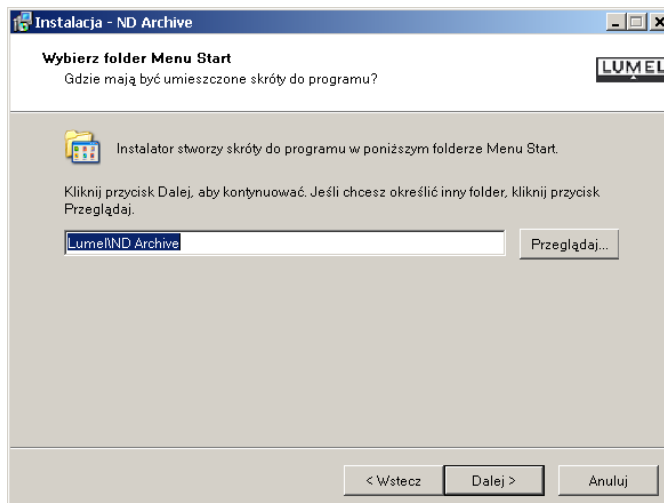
Instalacja - ND Archive

Wybierz folder Menu Start
Gdzie mają być umieszczone skróty do programu?

LUMEL

Instalator stworzy skróty do programu w poniższym folderze Menu Start.

Kliknij przycisk Dalej, aby kontynuować. Jeśli chcesz określić inny folder, kliknij przycisk Przeglądaj.

Lumel\ND Archive

Przeglądaj...

< Wstecz

Dalej >

Anuluj